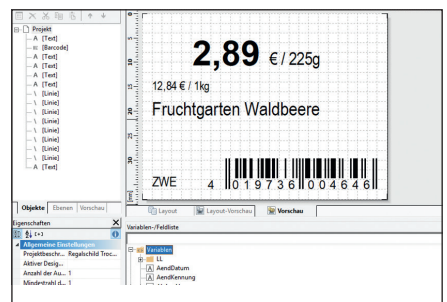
Projekt
A [Text]
[Barcode]
A [Text]
A [Text]
A [Text]
A [Text]
\ [Linie]
\ [Linie]
\ [Linie]
\ [Linie]
\ [Linie]
\ [Linie]
\ [Linie]
\ [Linie]
A [Text]

Objekte | Ebenen | Vorschau

Eigenschaften
Allgemeine Einstellungen
Projektbeschr... Regalschild Troc...
Aktiver Desig...
Anzahl der Au... 1
Mindestzahl d... 1

2,89 € / 225g
12,84 € / 1kg
Fruchtgarten Waldbeere
ZWE
4 019736 004646

Layout | Layout-Vorschau | Vorschau

Variablen-/Feldliste
Variablen
LL
AendDatum
AendKennung